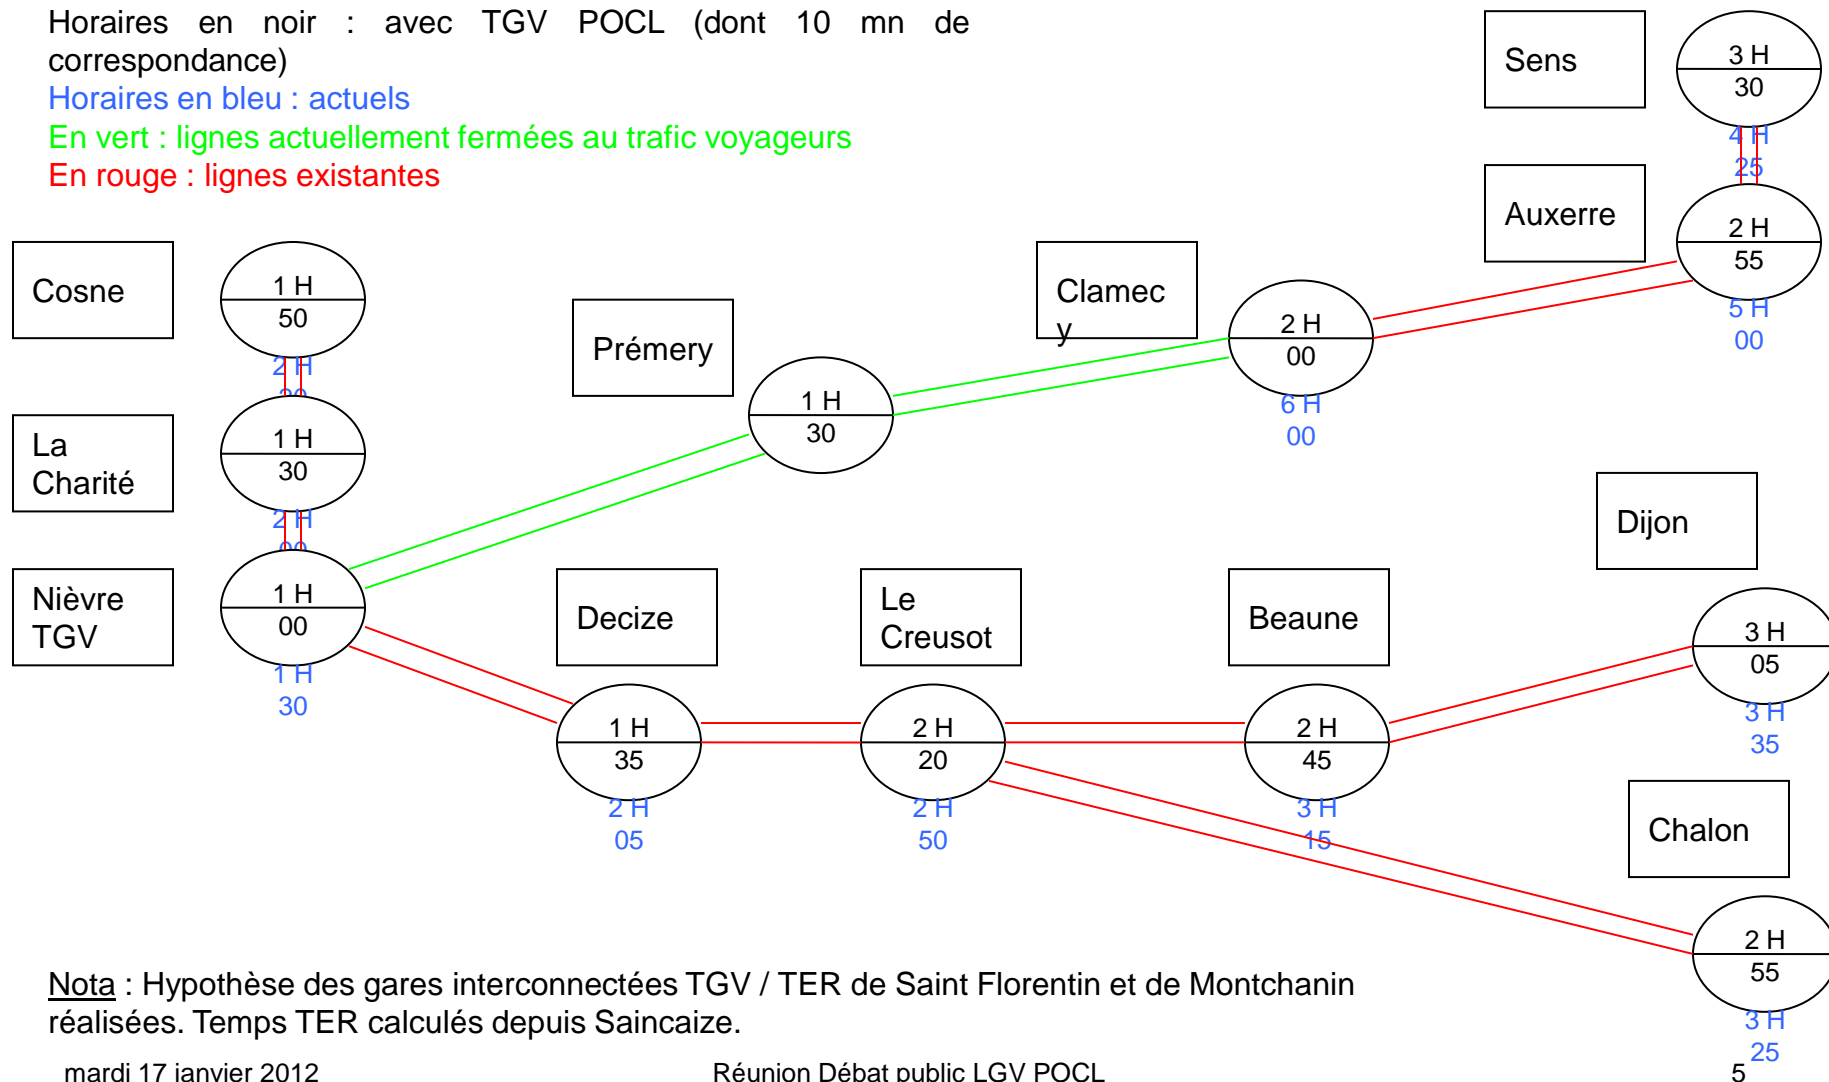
Horaires en noir : avec TGV POCL (dont 10 mn de correspondance)
Horaires en bleu : actuels
En vert : lignes actuellement fermées au trafic voyageurs
En rouge : lignes existantes

Sens
3 H
30
4 H
25

Auxerre
2 H
55
5 H
00

Cosne
1 H
50
2 H
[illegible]

Prémery

Clamecy

2 H
00
6 H
00

1 H
30

La Charité
1 H
30
2 H
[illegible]

Nièvre TGV
1 H
00
1 H
30

Dijon

Decize
Le Creusot
Beaune

3 H
05
3 H
35

1 H
35
2 H
05

2 H
20
2 H
50

2 H
45
3 H
15

Chalon

2 H
55
3 H
25

Nota : Hypothèse des gares interconnectées TGV / TER de Saint Florentin et de Montchanin réalisées. Temps TER calculés depuis Saincaize.

mardi 17 janvier 2012
Réunion Débat public LGV POCL
5